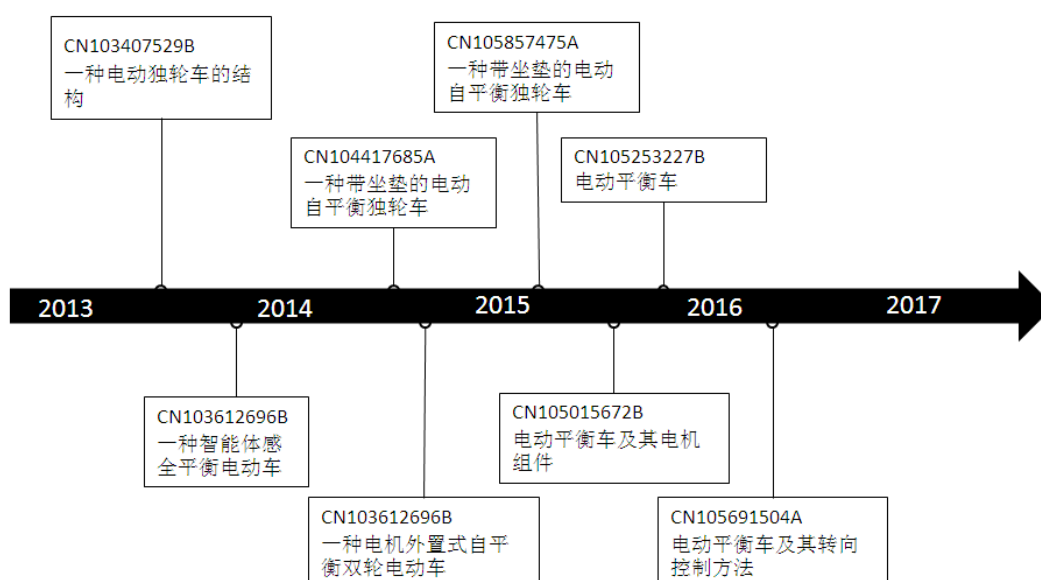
CN103407529B
一种电动独轮车的结构

CN105857475A
一种带坐垫的电动自平衡独轮车

CN104417685A
一种带坐垫的电动自平衡独轮车

CN105253227B
电动平衡车

2013

2014

2015

2016

2017

CN103612696B
一种智能体感全平衡电动车

CN103612696B
一种电机外置式自平衡双轮电动车

CN105015672B
电动平衡车及其电机组件

CN105691504A
电动平衡车及其转向控制方法